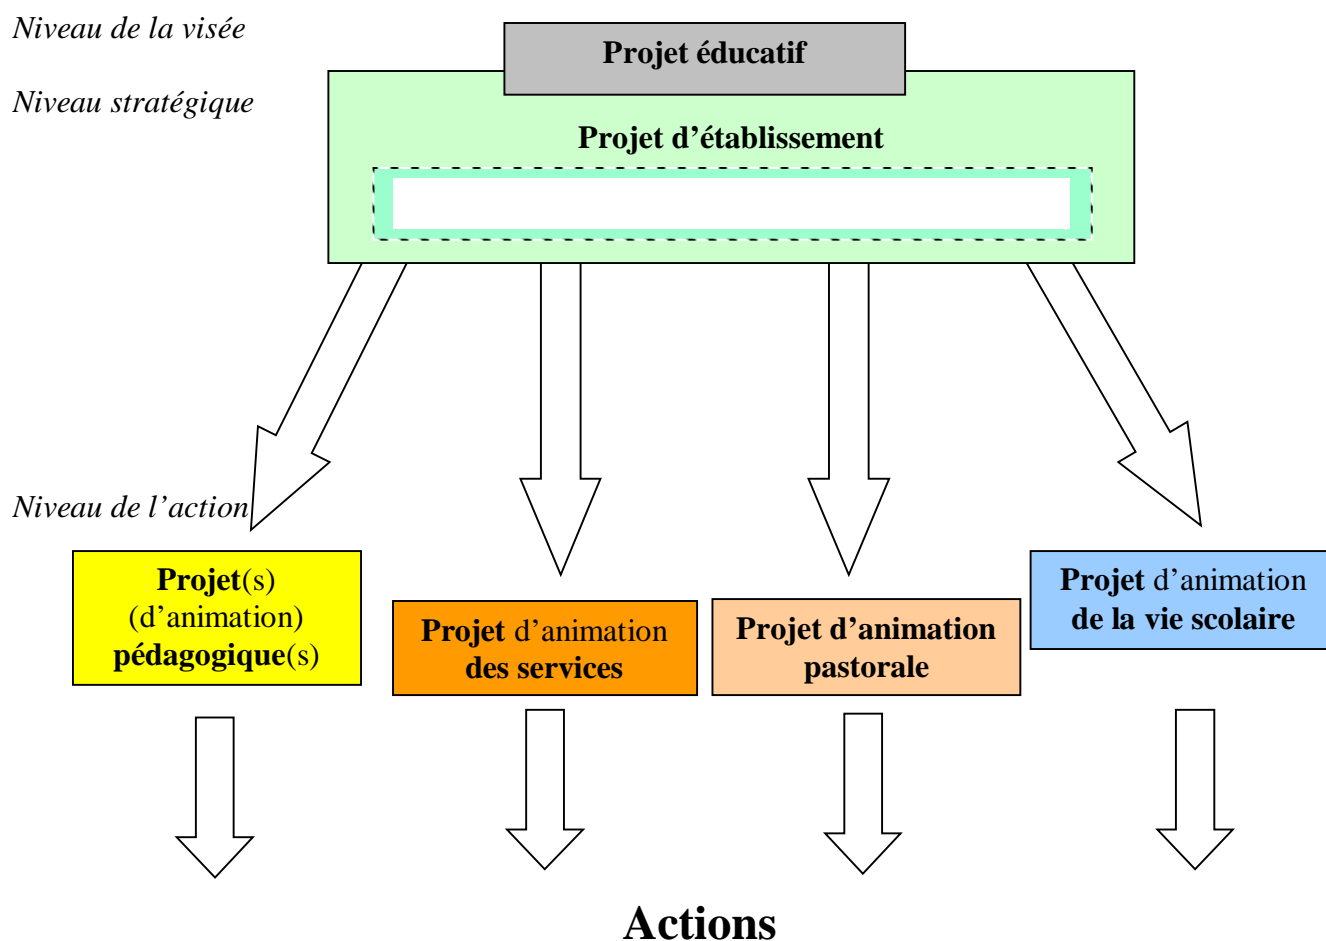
Niveau de la visée

Projet éducatif

Niveau stratégique

Projet d’établissement

Niveau de l’action

Projet(s) (d’animation) pédagogique(s)

Projet d’animation des services

Projet d’animation pastorale

Projet d’animation de la vie scolaire

Actions